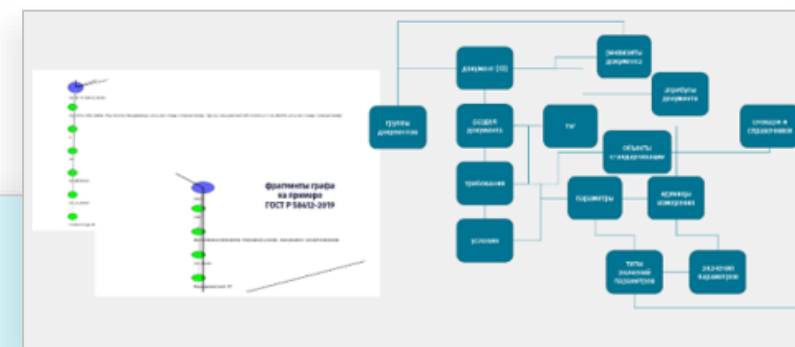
фрагменты графа на примере ГОСТ Р 58412-2019

группы документов

документ (ID)

реквизиты документа

атрибуты документа

разделы документа

тег

объекты стандартизации

словари и справочники

требования

параметры

единицы измерения

условия

типы значений параметров

значения параметров